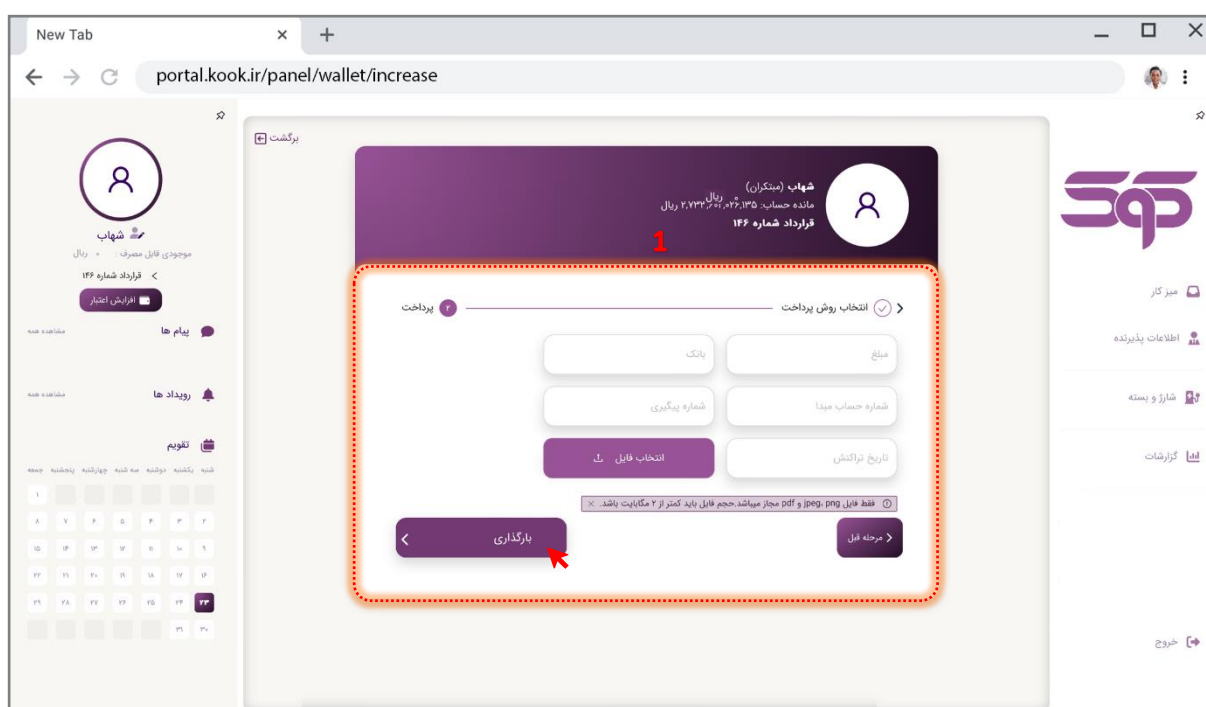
New Tab
portal.kook.ir/panel/wallet/increase

میز کار
اطلاعات پذیرنده
شارژ و بسته
گزارشات
خروج

برگشت

شهاب (مبتکران)
مانده حساب: ۲۶,۱۳۵,۰۰ ریال ۲,۷۳۲,۲۰۱ ریال
قرارداد شماره ۱۴۶

1

انتخاب روش پرداخت
۲ پرداخت

مبلغ
بانک
شماره حساب مبدا
شماره پیگیری
تاریخ تراکنش
انتخاب فایل

فقط فایل png، jpeg و pdf مجاز میباشد.حجم فایل باید کمتر از ۲ مگابایت باشد.

مرحله قبل
بارگذاری

شهاب
موجودی قابل مصرف: ۰ ریال
قرارداد شماره ۱۴۶
افزایش اعتبار

پیام ها
مشاهده همه

رویداد ها
مشاهده همه

تقویم
شنبه یکشنبه دوشنبه سه شنبه چهارشنبه پنجشنبه جمعه
۱
۲ ۳ ۴ ۵ ۶ ۷ ۸
۹ ۱۰ ۱۱ ۱۲ ۱۳ ۱۴ ۱۵
۱۶ ۱۷ ۱۸ ۱۹ ۲۰ ۲۱ ۲۲
۲۳ ۲۴ ۲۵ ۲۶ ۲۷ ۲۸ ۲۹
۳۰ ۳۱